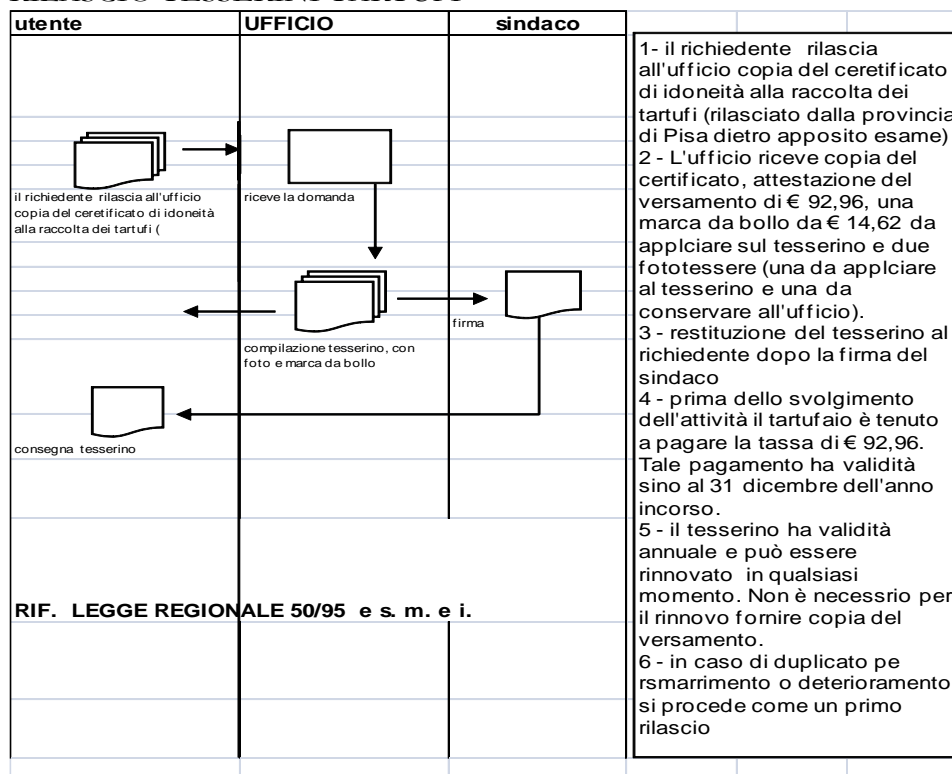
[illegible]

| utente | UFFICIO | sindaco |
|---|---|---|

il richiedente rilascia all'ufficio copia del ceretificato di idoneità alla raccolta dei tartufi (

riceve la domanda

compilazione tesserino, con foto e marca da bollo

firma

consegna tesserino

RIF. LEGGE REGIONALE 50/95 e s. m. e i.

1- il richiedente rilascia all'ufficio copia del ceretificato di idoneità alla raccolta dei tartufi (rilasciato dalla provincia di Pisa dietro apposito esame)
2 - L'ufficio riceve copia del certificato, attestazione del versamento di € 92,96, una marca da bollo da € 14,62 da applciare sul tesserino e due fototessere (una da applciare al tesserino e una da conservare all'ufficio).
3 - restituzione del tesserino al richiedente dopo la firma del sindaco
4 - prima dello svolgimento dell'attività il tartufaio è tenuto a pagare la tassa di € 92,96. Tale pagamento ha validità sino al 31 dicembre dell'anno incorso.
5 - il tesserino ha validità annuale e può essere rinnovato in qualsiasi momento. Non è necessrio per il rinnovo fornire copia del versamento.
6 - in caso di duplicato pe rsmarrimento o deterioramento si procede come un primo rilascio